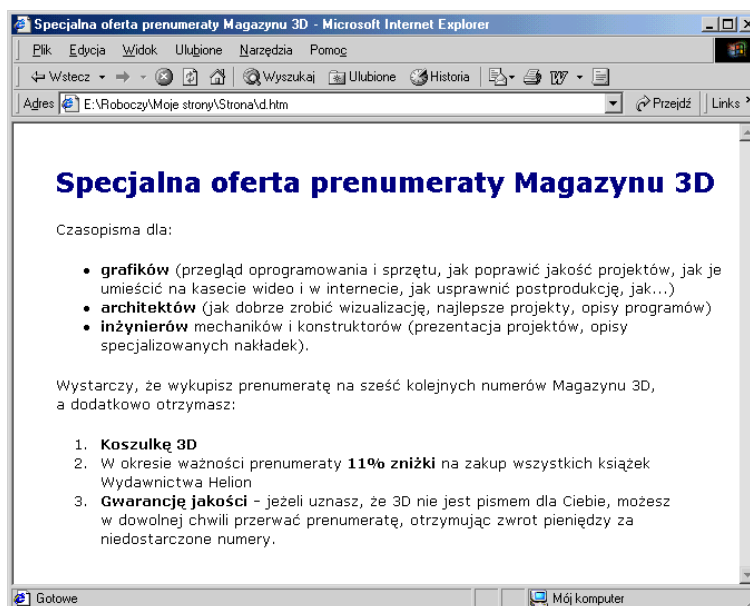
Specjalna oferta prenumeraty Magazynu 3D - Microsoft Internet Explorer

Plik Edycja Widok Ulubione Narzędzia Pomoc

Wstecz · Wyszukaj Ulubione Historia

Adres E:\Roboczy\Moje strony\Strona\d.htm Przejdź Links

Specjalna oferta prenumeraty Magazynu 3D

Czasopisma dla:

- **grafików** (przegląd oprogramowania i sprzętu, jak poprawić jakość projektów, jak je umieścić na kasecie wideo i w internecie, jak usprawnić postprodukcję, jak...)
- **architektów** (jak dobrze zrobić wizualizację, najlepsze projekty, opisy programów)
- **inżynierów** mechaników i konstruktorów (prezentacja projektów, opisy specjalizowanych nakładek).

Wystarczy, że wykupisz prenumeratę na sześć kolejnych numerów Magazynu 3D, a dodatkowo otrzymasz:

1. **Koszulkę 3D**
2. W okresie ważności prenumeraty **11% zniżki** na zakup wszystkich książek Wydawnictwa Helion
3. **Gwarancję jakości** – jeżeli uznasz, że 3D nie jest pismem dla Ciebie, możesz w dowolnej chwili przerwać prenumeratę, otrzymując zwrot pieniędzy za niedostarczone numery.

Gotowe Mój komputer